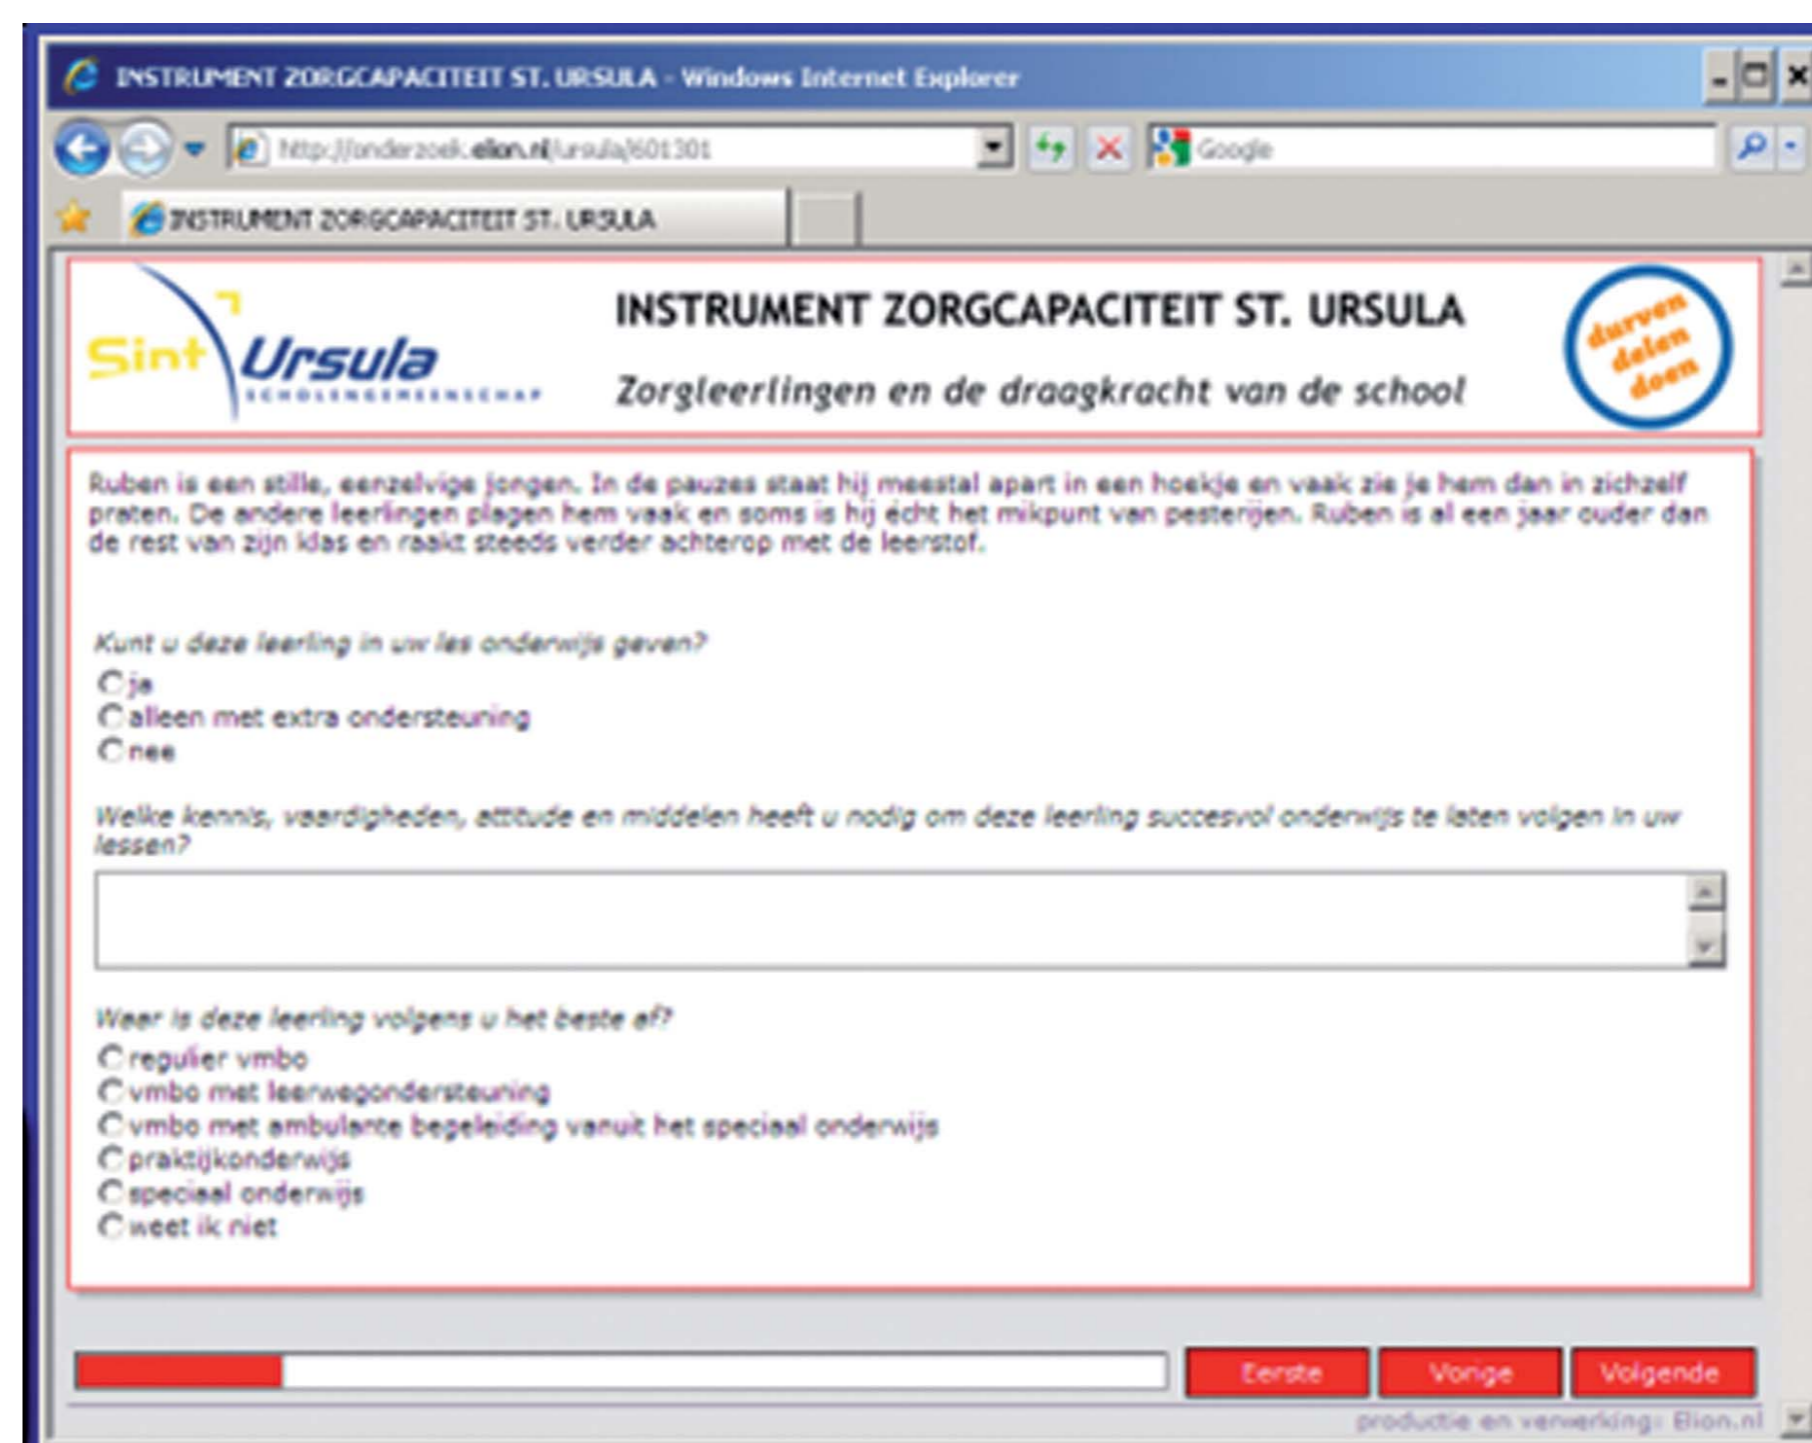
INSTRUMENT ZORGCAPACITEIT ST. URSULA - Windows Internet Explorer

http://onderzoek.elion.nl/ursula/601301

Google

INSTRUMENT ZORGCAPACITEIT ST. URSULA

Sint Ursula SCHOLENGEMEENSCHAP

INSTRUMENT ZORGCAPACITEIT ST. URSULA

Zorgleerlingen en de draagkracht van de school

durven delen doen

Ruben is een stille, eenzelvige jongen. In de pauzes staat hij meestal apart in een hoekje en vaak zie je hem dan in zichzelf praten. De andere leerlingen plagen hem vaak en soms is hij écht het mikpunt van pesterijen. Ruben is al een jaar ouder dan de rest van zijn klas en raakt steeds verder achterop met de leerstof.

Kunt u deze leerling in uw les onderwijs geven?

ja

alleen met extra ondersteuning

nee

Welke kennis, vaardigheden, attitude en middelen heeft u nodig om deze leerling succesvol onderwijs te laten volgen in uw lessen?

Waar is deze leerling volgens u het beste af?

regulier vmbo

vmbo met leerwegondersteuning

vmbo met ambulante begeleiding vanuit het speciaal onderwijs

praktijkonderwijs

speciaal onderwijs

weet ik niet

Eerste

Vorige

Volgende

productie en verwerking: Elion.nl